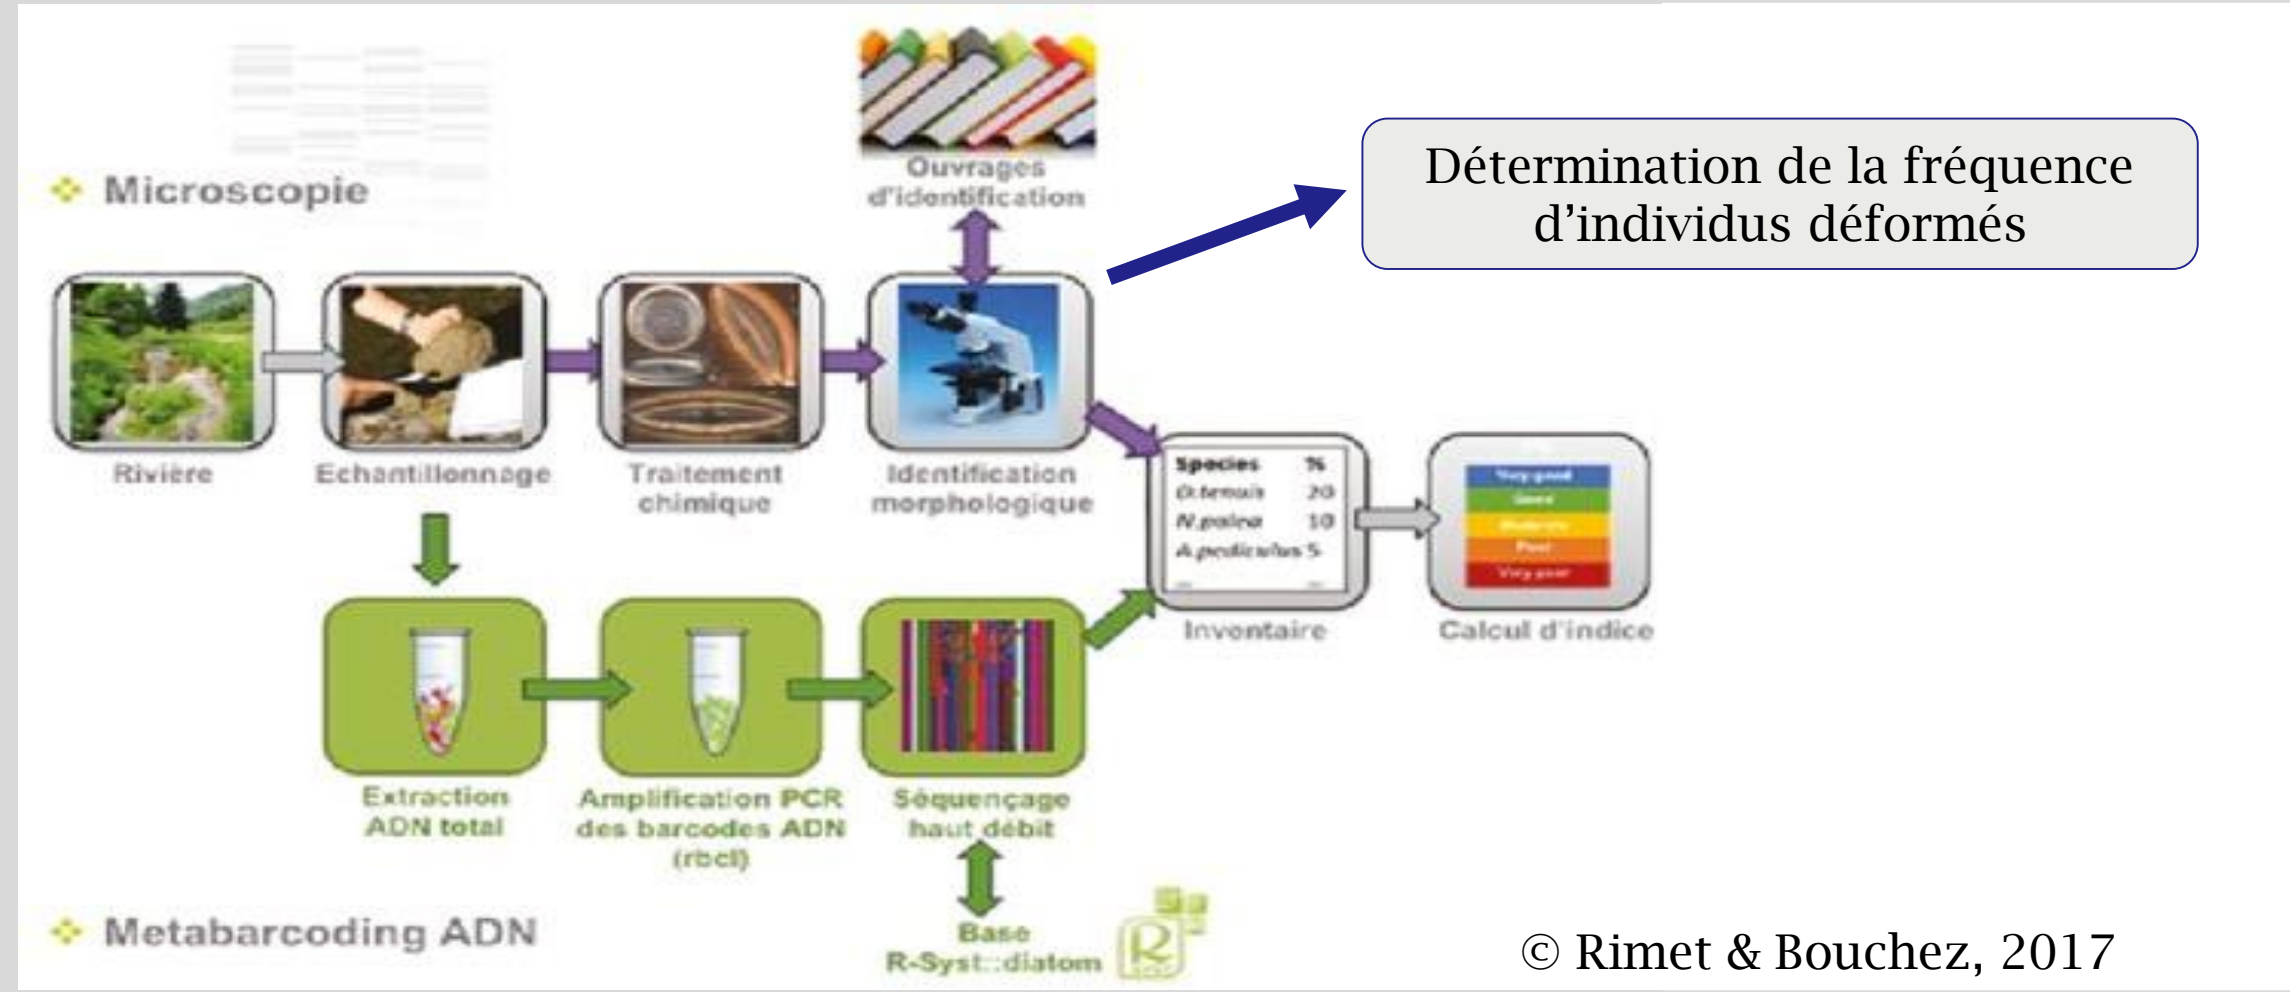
Microscopie

Ouvrages d'identification

Détermination de la fréquence d'individus déformés

Rivière

Echantillonnage

Traitement chimique

Identification morphologique

| Species | % |
|---|---|
| D.tenuis | 20 |
| N.palea | 10 |
| A.pediculus | 5 |

Very good
Good
Moderate
Poor
Very poor

Inventaire

Calcul d'indice

Extraction ADN total

Amplification PCR des barcodes ADN (rbcl)

Séquençage haut débit

Base R-Syst::diatom

Metabarcoding ADN

© Rimet & Bouchez, 2017